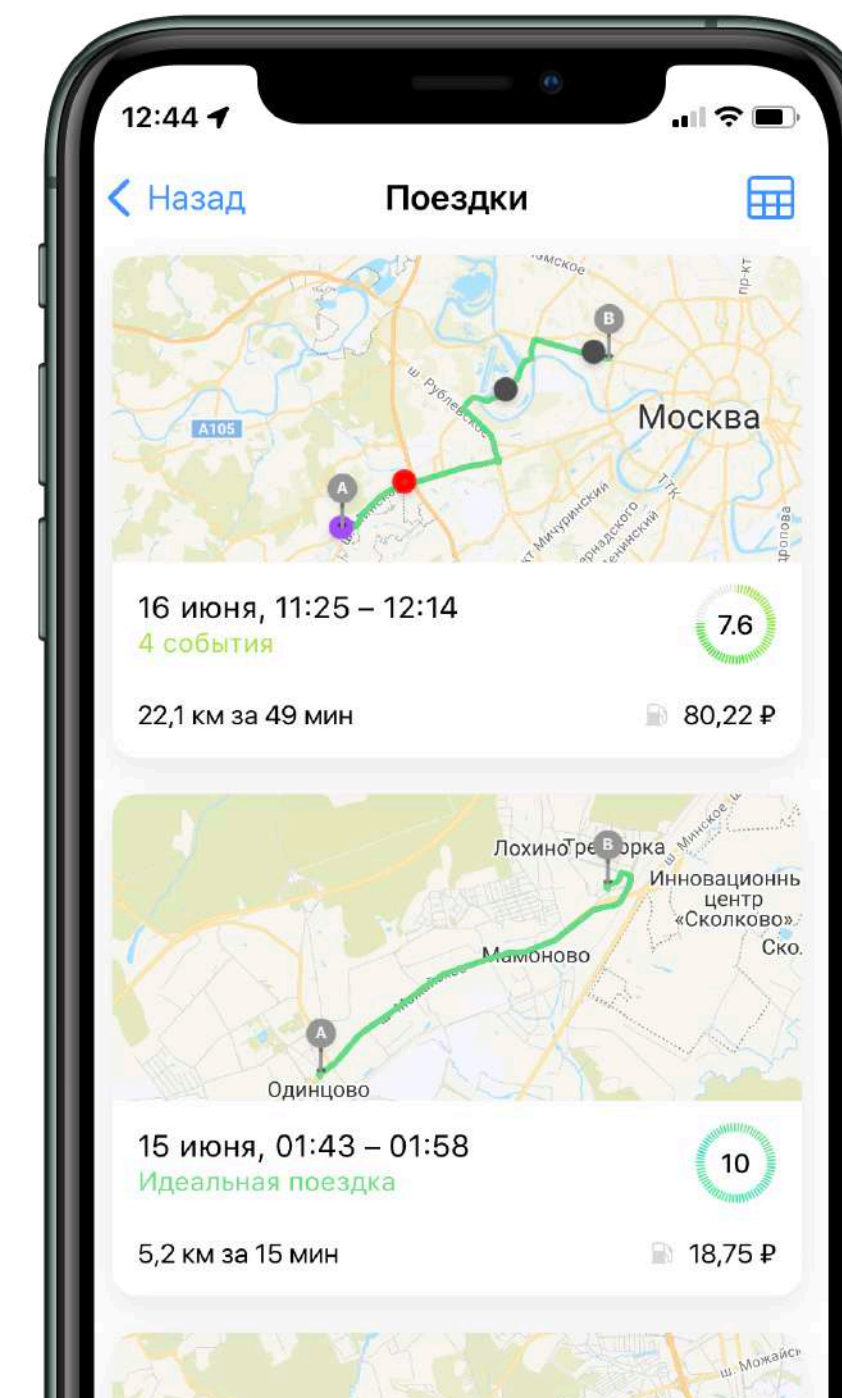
12:44

Назад

Поездки

Москва

A105

ш. Рублевское

B

A

16 июня, 11:25 – 12:14
4 события

7.6

22,1 км за 49 мин

80,22 ₽

Лохино Тре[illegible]орка

Инновационнь центр «Сколково»

Ско.

Мамоново

Одинцово

B

A

15 июня, 01:43 – 01:58
Идеальная поездка

10

5,2 км за 15 мин

18,75 ₽

ш. Можайс